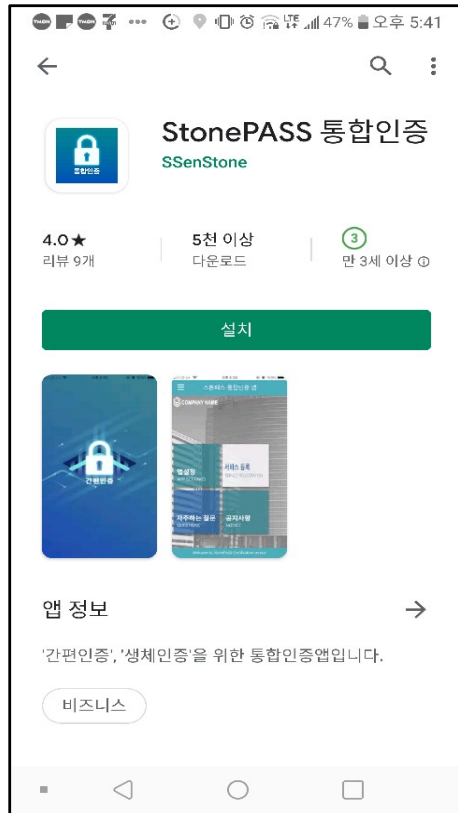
47% 오후 5:41

StonePASS 통합인증
SSenStone

통합인증

4.0★
리뷰 9개

5천 이상
다운로드

3
만 3세 이상

설치

간편인증

COMPANY NAME
앱설정
서비스 등록
자주하는 질문
공지사항

앱 정보

'간편인증', '생체인증'을 위한 통합인증앱입니다.

비즈니스